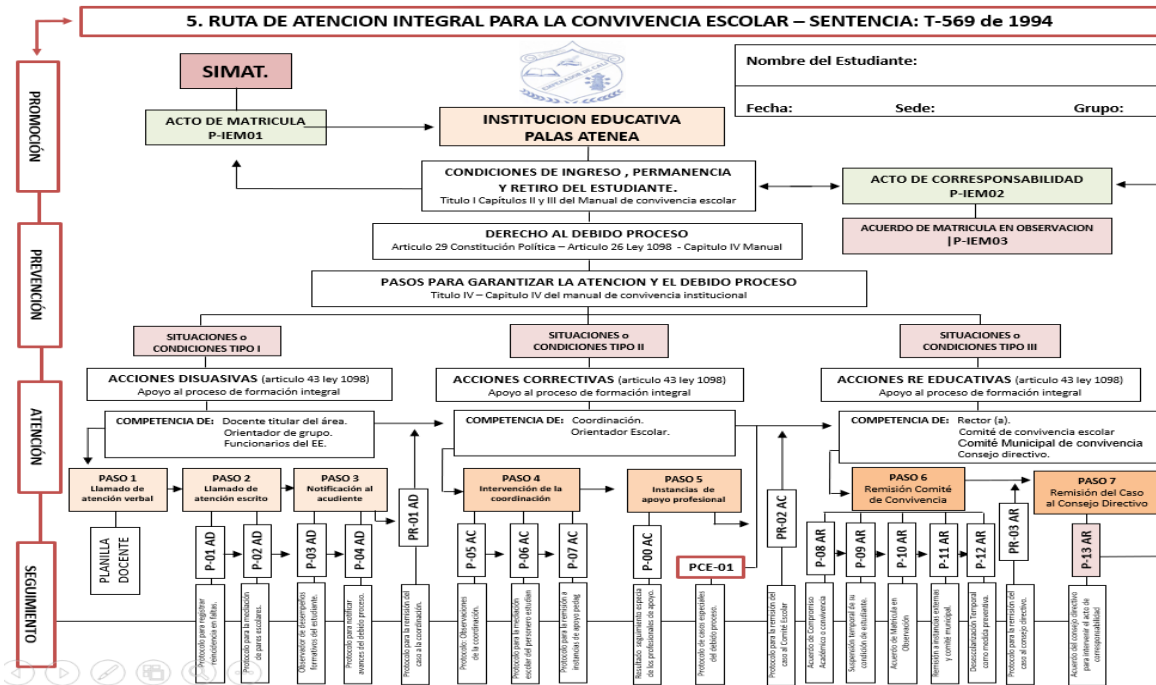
5. RUTA DE ATENCION INTEGRAL PARA LA CONVIVENCIA ESCOLAR – SENTENCIA: T-569 de 1994

PROMOCIÓN

PREVENCIÓN

ATENCIÓN

SEGUIMIENTO

SIMAT.

Nombre del Estudiante:

Fecha: Sede: Grupo:

ACTO DE MATRICULA
P-IEM01

INSTITUCION EDUCATIVA
PALAS ATENEA

CONDICIONES DE INGRESO , PERMANENCIA Y RETIRO DEL ESTUDIANTE.
Titulo I Capítulos II y III del Manual de convivencia escolar

ACTO DE CORRESPONSABILIDAD
P-IEM02

ACUERDO DE MATRICULA EN OBSERVACION
| P-IEM03

DERECHO AL DEBIDO PROCESO
Artículo 29 Constitución Política – Artículo 26 Ley 1098 - Capitulo IV Manual

PASOS PARA GARANTIZAR LA ATENCION Y EL DEBIDO PROCESO
Titulo IV – Capitulo IV del manual de convivencia institucional

SITUACIONES o CONDICIONES TIPO I

SITUACIONES o CONDICIONES TIPO II

SITUACIONES o CONDICIONES TIPO III

ACCIONES DISUASIVAS (articulo 43 ley 1098)
Apoyo al proceso de formación integral

ACCIONES CORRECTIVAS (articulo 43 ley 1098)
Apoyo al proceso de formación integral

ACCIONES RE EDUCATIVAS (articulo 43 ley 1098)
Apoyo al proceso de formación integral

COMPETENCIA DE: Docente titular del área. Orientador de grupo. Funcionarios del EE.

COMPETENCIA DE: Coordinación. Orientador Escolar.

COMPETENCIA DE: Rector (a). Comité de convivencia escolar Comité Municipal de convivencia Consejo directivo.

PASO 1
Llamado de atención verbal

PASO 2
Llamado de atención escrito

PASO 3
Notificación al acudiente

PASO 4
Intervención de la coordinación

PASO 5
Instancias de apoyo profesional

PASO 6
Remisión Comité de Convivencia

PASO 7
Remisión del Caso al Consejo Directivo

PLANILLA DOCENTE

P-01 AD
Protocolo para registrar reincidencia en faltas.

P-02 AD
Protocolo para la mediación de pares escolares.

P-03 AD
Observador de desempeños formativos del estudiante.

P-04 AD
Protocolo para notificar avances del debido proceso.

PR-01 AD
Protocolo para la remisión del caso a la coordinación.

P-05 AC
Protocolo: Observaciones de la coordinación.

P-06 AC
Protocolo para la mediación escolar del personero estudian

P-07 AC
Protocolo para la remisión a instancias de apoyo pedag

P-00 AC
Resultados seguimiento especia de los profesionales de apoyo.

PCE-01
Protocolo de casos especiales del debido proceso.

PR-02 AC
Protocolo para la remisión del caso al Comité Escolar

P-08 AR
Acuerdo de Compromiso Académico o convivencia

P-09 AR
Suspensión temporal de su condición de estudiante.

P-10 AR
Acuerdo de Matrícula en Observación.

P-11 AR
Remisión a instancias externas y comité municipal.

P-12 AR
Desescolarización Temporal como medida preventiva.

PR-03 AR
Protocolo para la remisión del caso al consejo directivo.

P-13 AR
Acuerdo del consejo directivo para intervenir el acto de corresponsabilidad